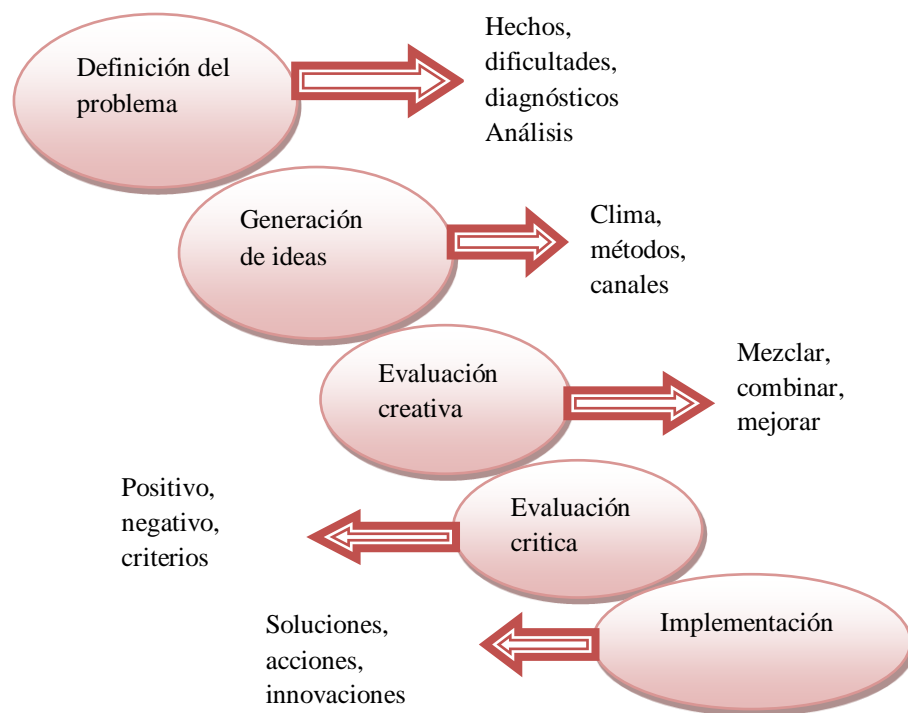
Definición del problema

Hechos, dificultades, diagnósticos Análisis

Generación de ideas

Clima, métodos, canales

Evaluación creativa

Mezclar, combinar, mejorar

Positivo, negativo, criterios

Evaluación critica

Soluciones, acciones, innovaciones

Implementación